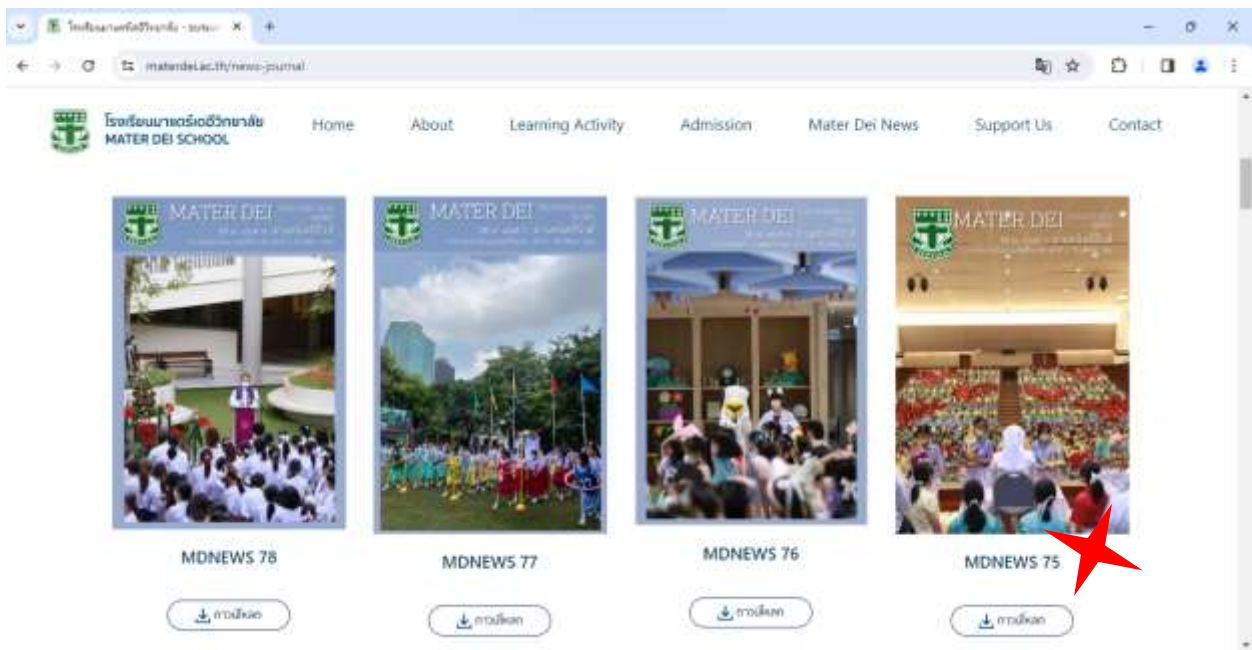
โรงเรียนมาแตร์เดอีวิทยาลัย - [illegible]

materdei.ac.th/news-journal

โรงเรียนมาแตร์เดอีวิทยาลัย
MATER DEI SCHOOL

Home About Learning Activity Admission Mater Dei News Support Us Contact

MATER DEI

MDNEWS 78

ดาวน์โหลด

MATER DEI

MDNEWS 77

ดาวน์โหลด

MATER DEI

MDNEWS 76

ดาวน์โหลด

MATER DEI

MDNEWS 75

ดาวน์โหลด